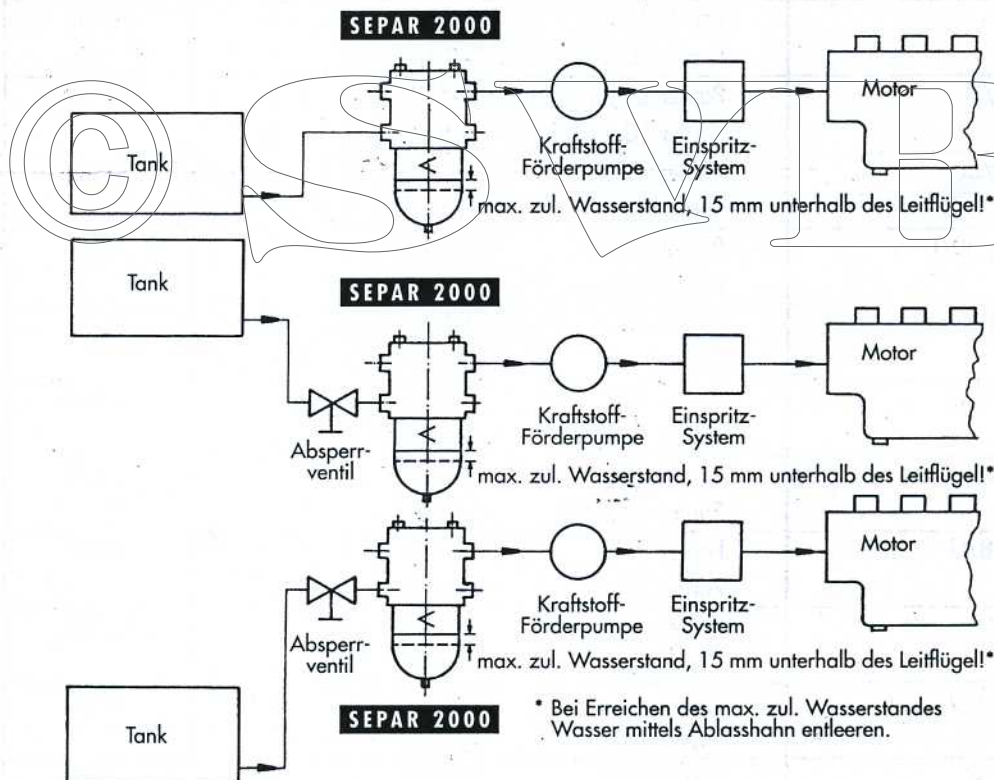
SEPAR 2000

Tank

Kraftstoff-Förderpumpe

Einspritz-System

Motor

max. zul. Wasserstand, 15 mm unterhalb des Leitflügel!*

©SVB

Tank

SEPAR 2000

Absperrventil

Kraftstoff-Förderpumpe

Einspritz-System

Motor

max. zul. Wasserstand, 15 mm unterhalb des Leitflügel!*

Absperrventil

Kraftstoff-Förderpumpe

Einspritz-System

Motor

max. zul. Wasserstand, 15 mm unterhalb des Leitflügel!*

Tank

SEPAR 2000

* Bei Erreichen des max. zul. Wasserstandes Wasser mittels Ablasshahn entleeren.